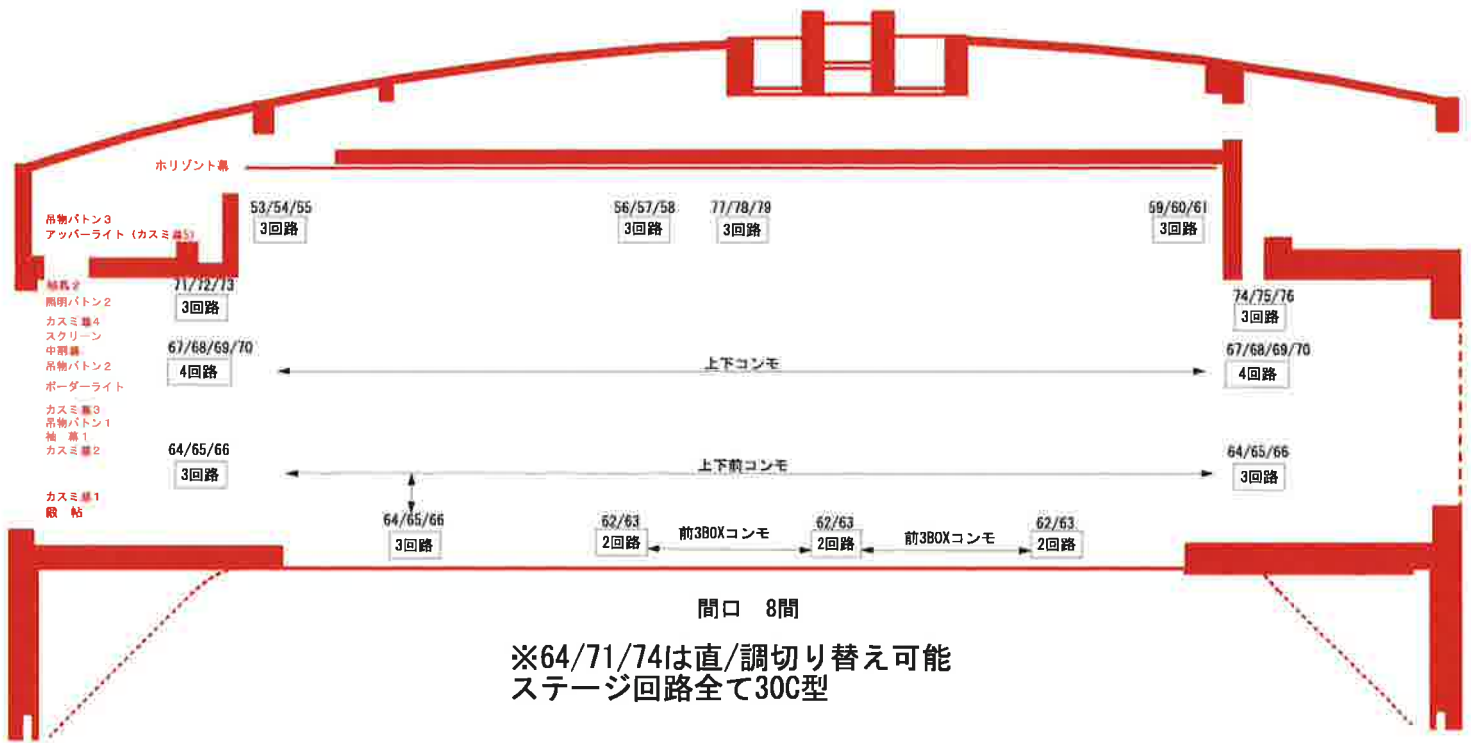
ホリゾント幕

吊物バトン３
アッパーライト（カスミ幕5）

53/54/55
3回路

56/57/58
3回路

77/78/79
3回路

59/60/61
3回路

袖幕２
照明バトン２
カスミ幕４
スクリーン
中割幕
吊物バトン２
ボーダーライト

71/72/73
3回路

74/75/76
3回路

67/68/69/70
4回路

上下コンモ

67/68/69/70
4回路

カスミ幕３
吊物バトン１
袖　幕１
カスミ幕２

64/65/66
3回路

上下前コンモ

64/65/66
3回路

カスミ幕１
緞　帳

64/65/66
3回路

62/63
2回路

前3BOXコンモ

62/63
2回路

前3BOXコンモ

62/63
2回路

間口　8間

※64/71/74は直/調切り替え可能
ステージ回路全て30C型